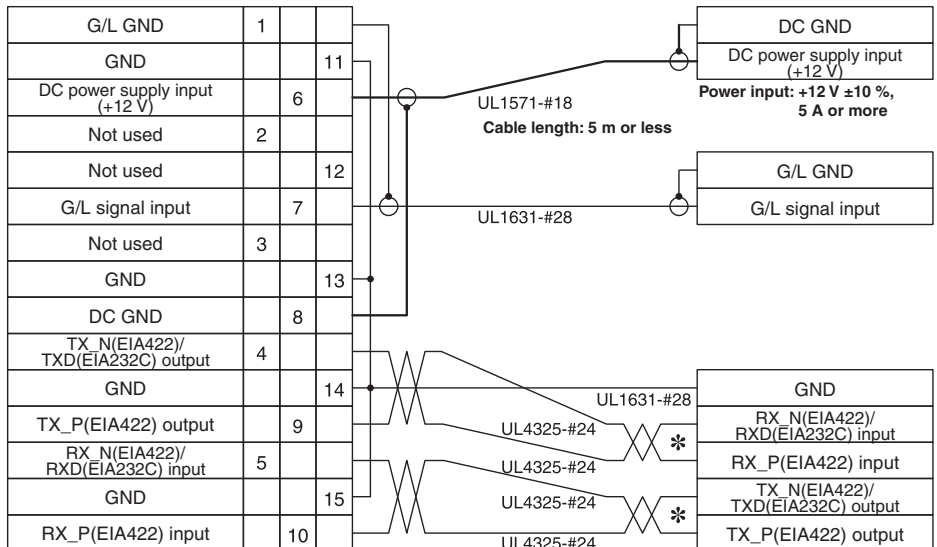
| G/L GND | 1 | | |
|---|---|---|---|
| GND | | | 11 |
| DC power supply input (+12 V) | | 6 | |
| Not used | 2 | | |
| Not used | | | 12 |
| G/L signal input | | 7 | |
| Not used | 3 | | |
| GND | | | 13 |
| DC GND | | 8 | |
| TX_N(EIA422)/ TXD(EIA232C) output | 4 | | |
| GND | | | 14 |
| TX_P(EIA422) output | | 9 | |
| RX_N(EIA422)/ RXD(EIA232C) input | 5 | | |
| GND | | | 15 |
| RX_P(EIA422) input | | 10 | |

UL1571-#18

Cable length: 5 m or less

UL1631-#28

UL1631-#28

UL4325-#24

UL4325-#24

UL4325-#24

UL4325-#24

DC GND

DC power supply input (+12 V)

Power input: +12 V ±10 %, 5 A or more

G/L GND

G/L signal input

GND

RX_N(EIA422)/ RXD(EIA232C) input

RX_P(EIA422) input

TX_N(EIA422)/ TXD(EIA232C) output

TX_P(EIA422) output

✻

✻